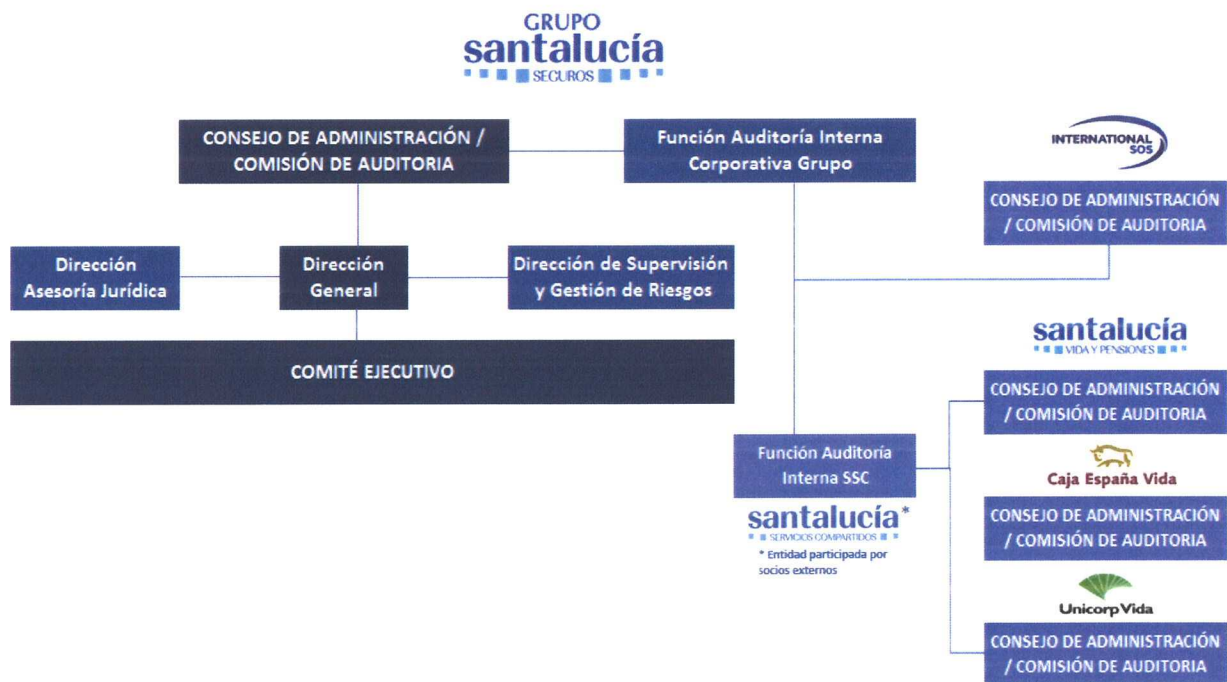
GRUPO
santalucía
SEGUROS

CONSEJO DE ADMINISTRACIÓN / COMISIÓN DE AUDITORIA

Función Auditoría Interna Corporativa Grupo

INTERNATIONAL SOS

CONSEJO DE ADMINISTRACIÓN / COMISIÓN DE AUDITORIA

Dirección Asesoría Jurídica

Dirección General

Dirección de Supervisión y Gestión de Riesgos

COMITÉ EJECUTIVO

santalucía
VIDA Y PENSIONES

CONSEJO DE ADMINISTRACIÓN / COMISIÓN DE AUDITORIA

Función Auditoría Interna SSC

santalucía*
SERVICIOS COMPARTIDOS
* Entidad participada por socios externos

Caja España Vida

CONSEJO DE ADMINISTRACIÓN / COMISIÓN DE AUDITORIA

Unicorp Vida

CONSEJO DE ADMINISTRACIÓN / COMISIÓN DE AUDITORIA